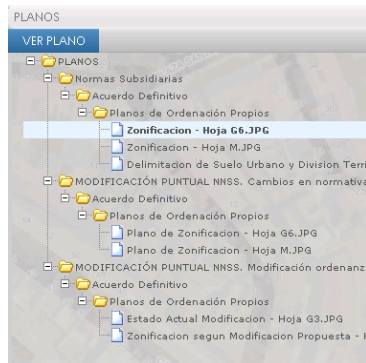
PLANOS
VER PLANO
PLANOS
Normas Subsidiarias
Acuerdo Definitivo
Planos de Ordenación Propios
Zonificacion - Hoja G6.JPG
Zonificacion - Hoja M.JPG
Delimitacion de Suelo Urbano y Division Terri
MODIFICACIÓN PUNTUAL NNSS. Cambios en normativa
Acuerdo Definitivo
Planos de Ordenación Propios
Plano de Zonificacion - Hoja G6.JPG
Plano de Zonificacion - Hoja M.JPG
MODIFICACIÓN PUNTUAL NNSS. Modificación ordenanz
Acuerdo Definitivo
Planos de Ordenación Propios
Estado Actual Modificacion - Hoja G3.JPG
Zonificacion segun Modificacion Propuesta -